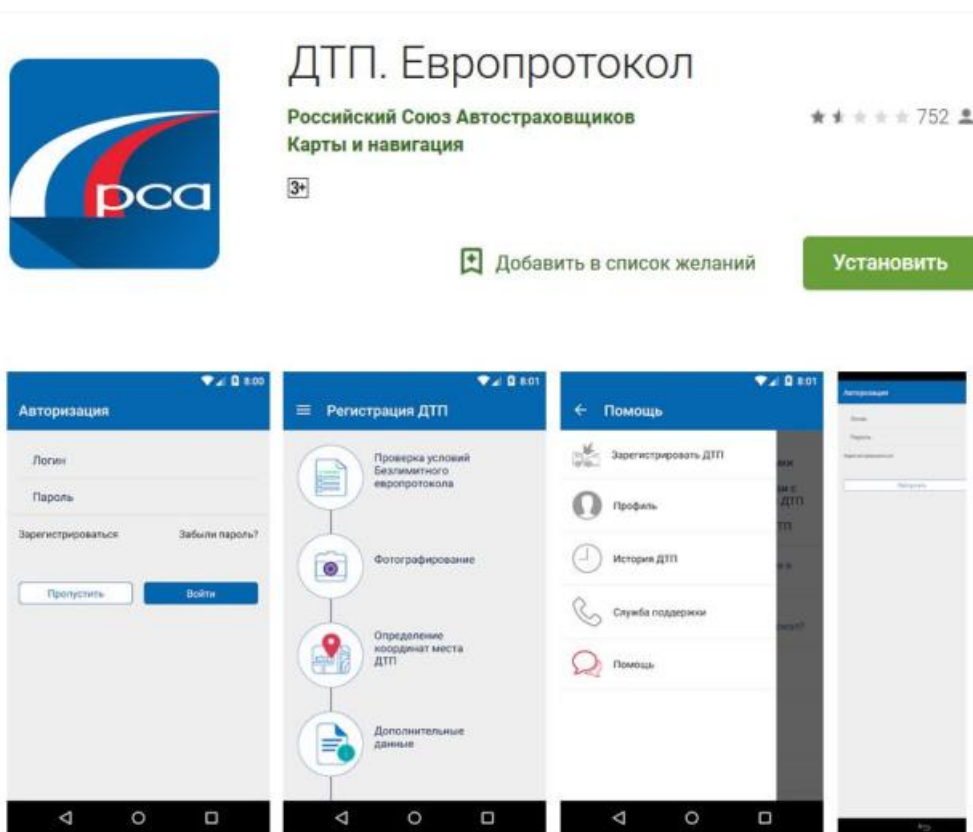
рса

ДТП. Европротокол

Российский Союз Автостраховщиков

Карты и навигация

752

3+

Добавить в список желаний

Установить

8:00

Авторизация

Логин

Пароль

Зарегистрироваться

Забыли пароль?

Пропустить

Войти

8:01

Регистрация ДТП

Проверка условий Безлимитного европротокола

Фотографирование

Определение координат места ДТП

Дополнительные данные

8:01

Помощь

Зарегистрировать ДТП

Профиль

История ДТП

Служба поддержки

Помощь

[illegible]

Авторизация

Логин

Пароль

Зарегистрироваться

Пропустить